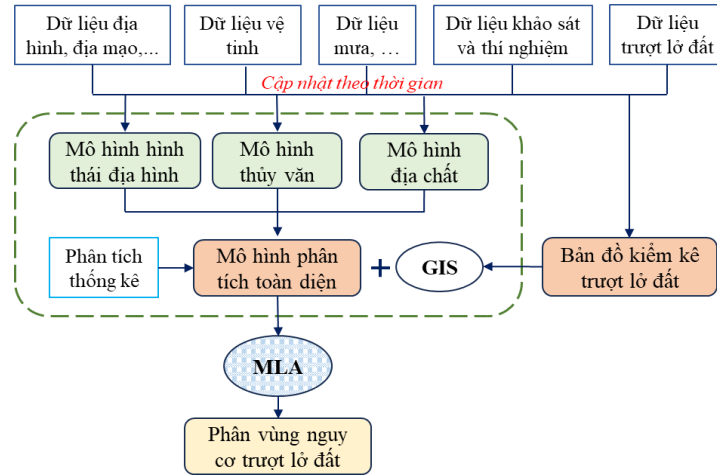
Dữ liệu địa hình, địa mạo,...

Dữ liệu vệ tinh

Dữ liệu mưa, …

Dữ liệu khảo sát và thí nghiệm

Dữ liệu trượt lở đất

Cập nhật theo thời gian

Mô hình hình thái địa hình

Mô hình thủy văn

Mô hình địa chất

Phân tích thống kê

Mô hình phân tích toàn diện

+

GIS

Bản đồ kiểm kê trượt lở đất

MLA

Phân vùng nguy cơ trượt lở đất